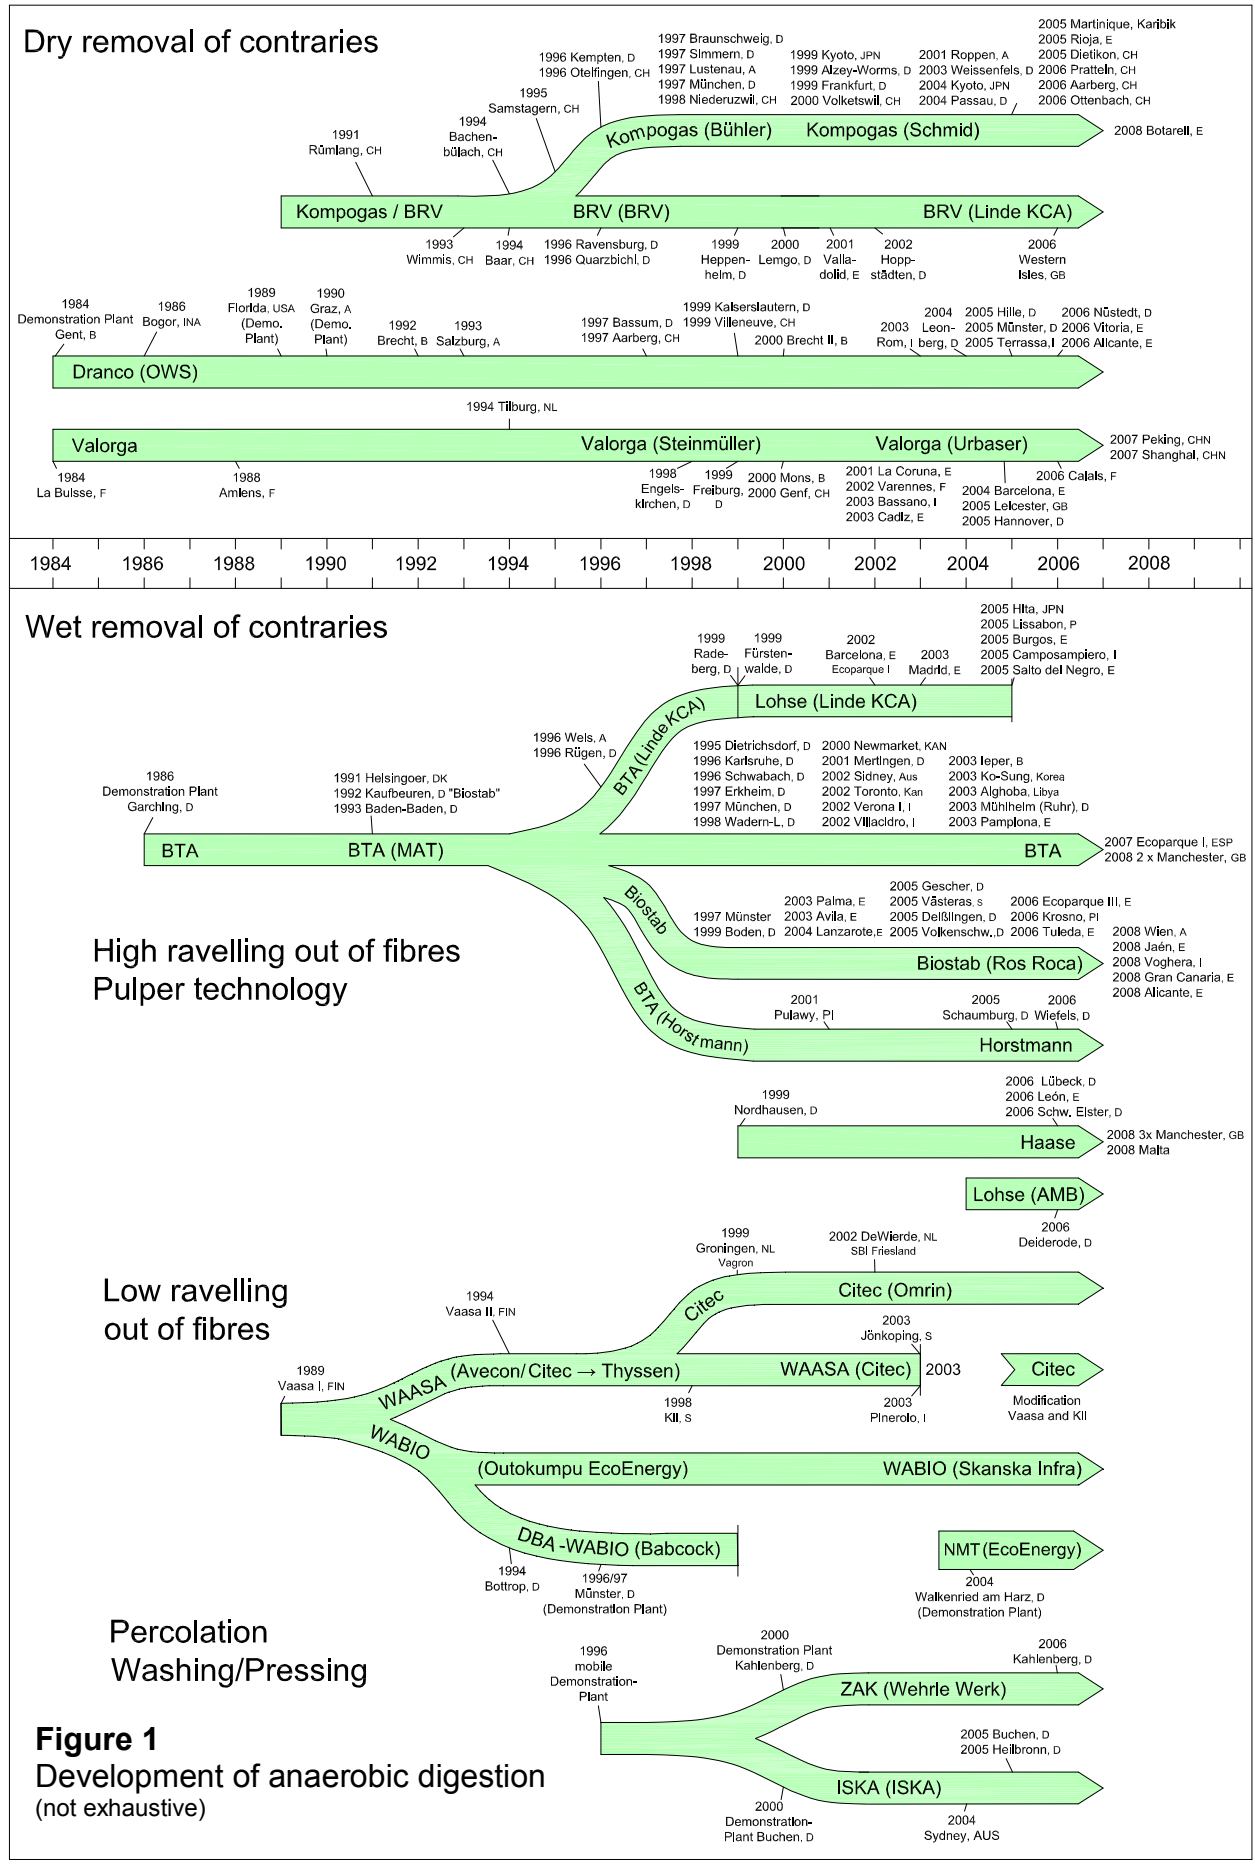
Dry removal of contraries

1991 Rümlang, CH
1994 Bachenbülach, CH
1995 Samstagern, CH
1996 Kempten, D
1996 Otelfingen, CH
1997 Braunschweig, D
1997 Simmern, D
1997 Lustenau, A
1997 München, D
1998 Niederuzwil, CH
1999 Kyoto, JPN
1999 Alzey-Worms, D
1999 Frankfurt, D
2000 Volketswil, CH
2001 Roppen, A
2003 Weissenfels, D
2004 Kyoto, JPN
2004 Passau, D
2005 Martinique, Karibik
2005 Rioja, E
2005 Dietikon, CH
2006 Pratteln, CH
2006 Aarberg, CH
2006 Ottenbach, CH

Kompogas (Bühler) Kompogas (Schmid)
2008 Botarell, E

Kompogas / BRV BRV (BRV) BRV (Linde KCA)
1993 Wimmis, CH
1994 Baar, CH
1996 Ravensburg, D
1996 Quarzbichl, D
1999 Heppenheim, D
2000 Lemgo, D
2001 Valladolid, E
2002 Hoppstädten, D
2006 Western Isles, GB

1984 Demonstration Plant Gent, B
1986 Bogor, INA
1989 Florida, USA (Demo. Plant)
1990 Graz, A (Demo. Plant)
1992 Brecht, B
1993 Salzburg, A
1997 Bassum, D
1997 Aarberg, CH
1999 Kaiserslautern, D
1999 Villeneuve, CH
2000 Brecht II, B
2003 Rom, I
2004 Leonberg, D
2005 Hille, D
2005 Münster, D
2005 Terrassa, I
2006 Nüstedt, D
2006 Vitoria, E
2006 Alicante, E

Dranco (OWS)

1994 Tilburg, NL

Valorga Valorga (Steinmüller) Valorga (Urbaser)
2007 Peking, CHN
2007 Shanghai, CHN
1984 La Buisse, F
1988 Amiens, F
1998 Engelskirchen, D
1999 Freiburg, D
2000 Mons, B
2000 Genf, CH
2001 La Coruna, E
2002 Varennes, F
2003 Bassano, I
2003 Cadiz, E
2004 Barcelona, E
2005 Leicester, GB
2005 Hannover, D
2006 Calais, F

1984 1986 1988 1990 1992 1994 1996 1998 2000 2002 2004 2006 2008

Wet removal of contraries

1999 Radeberg, D
1999 Fürstenwalde, D
2002 Barcelona, E Ecoparque I
2003 Madrid, E
2005 Hita, JPN
2005 Lissabon, P
2005 Burgos, E
2005 Camposampiero, I
2005 Salto del Negro, E

Lohse (Linde KCA)
BTA (Linde KCA)

1996 Wels, A
1996 Rügen, D
1986 Demonstration Plant Garching, D
1991 Helsingoer, DK
1992 Kaufbeuren, D "Biostab"
1993 Baden-Baden, D
1995 Dietrichsdorf, D
1996 Karlsruhe, D
1996 Schwabach, D
1997 Erkheim, D
1997 München, D
1998 Wadern-L, D
2000 Newmarket, KAN
2001 Mertingen, D
2002 Sidney, Aus
2002 Toronto, Kan
2002 Verona I, I
2002 Villacidro, I
2003 Ieper, B
2003 Ko-Sung, Korea
2003 Alghoba, Libya
2003 Mühlheim (Ruhr), D
2003 Pamplona, E

BTA BTA (MAT) BTA
2007 Ecoparque I, ESP
2008 2 x Manchester, GB

Biostab
1997 Münster
1999 Boden, D
2003 Palma, E
2003 Avila, E
2004 Lanzarote,E
2005 Gescher, D
2005 Västeras, S
2005 Deißlingen, D
2005 Volkenschw., D
2006 Ecoparque III, E
2006 Krosno, Pl
2006 Tuleda, E
Biostab (Ros Roca)
2008 Wien, A
2008 Jaén, E
2008 Voghera, I
2008 Gran Canaria, E
2008 Alicante, E

High ravelling out of fibres
Pulper technology

BTA (Horstmann)
2001 Pulawy, Pl
2005 Schaumburg, D
2006 Wiefels, D
Horstmann

1999 Nordhausen, D
2006 Lübeck, D
2006 León, E
2006 Schw. Elster, D
Haase
2008 3x Manchester, GB
2008 Malta

Lohse (AMB)
2006 Deiderode, D

Low ravelling out of fibres

1999 Groningen, NL Vagron
2002 DeWierde, NL SBI Friesland
Citec
Citec (Omrin)
1994 Vaasa II, FIN
2003 Jönkoping, S
1989 Vaasa I, FIN
WAASA (Avecon/Citec → Thyssen) WAASA (Citec) 2003
Citec
Modification Vaasa and KII
1998 KII, S
2003 Pinerolo, I
WABIO (Outokumpu EcoEnergy) WABIO (Skanska Infra)
DBA -WABIO (Babcock)
1994 Bottrop, D
1996/97 Münster, D (Demonstration Plant)
NMT (EcoEnergy)
2004 Walkenried am Harz, D (Demonstration Plant)

Percolation
Washing/Pressing

1996 mobile Demonstration-Plant
2000 Demonstration Plant Kahlenberg, D
2006 Kahlenberg, D
ZAK (Wehrle Werk)
2005 Buchen, D
2005 Heilbronn, D
ISKA (ISKA)
2000 Demonstration-Plant Buchen, D
2004 Sydney, AUS

Figure 1
Development of anaerobic digestion
(not exhaustive)